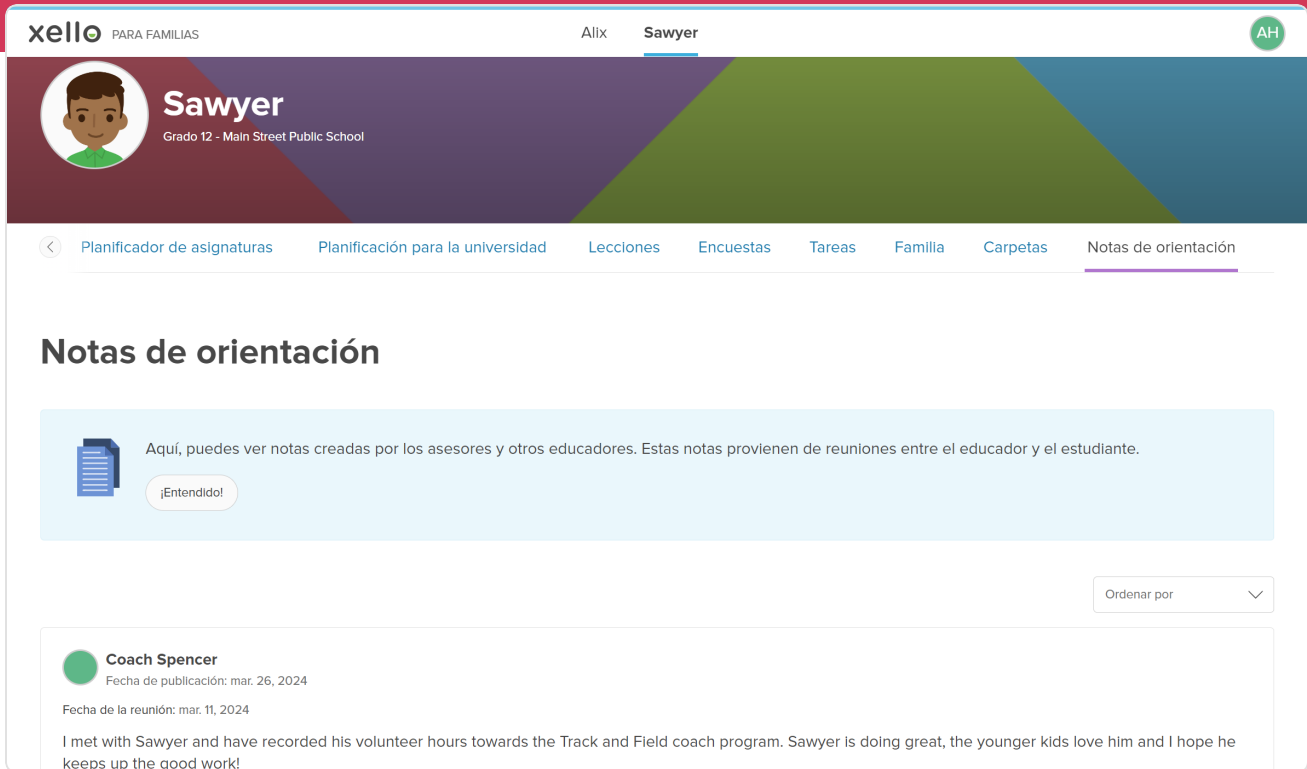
xello PARA FAMILIAS

Alix Sawyer

AH

Sawyer
Grado 12 - Main Street Public School

Planificador de asignaturas Planificación para la universidad Lecciones Encuestas Tareas Familia Carpetas Notas de orientación

Notas de orientación

Aquí, puedes ver notas creadas por los asesores y otros educadores. Estas notas provienen de reuniones entre el educador y el estudiante.

¡Entendido!

Ordenar por

Coach Spencer
Fecha de publicación: mar. 26, 2024

Fecha de la reunión: mar. 11, 2024

I met with Sawyer and have recorded his volunteer hours towards the Track and Field coach program. Sawyer is doing great, the younger kids love him and I hope he keeps up the good work!